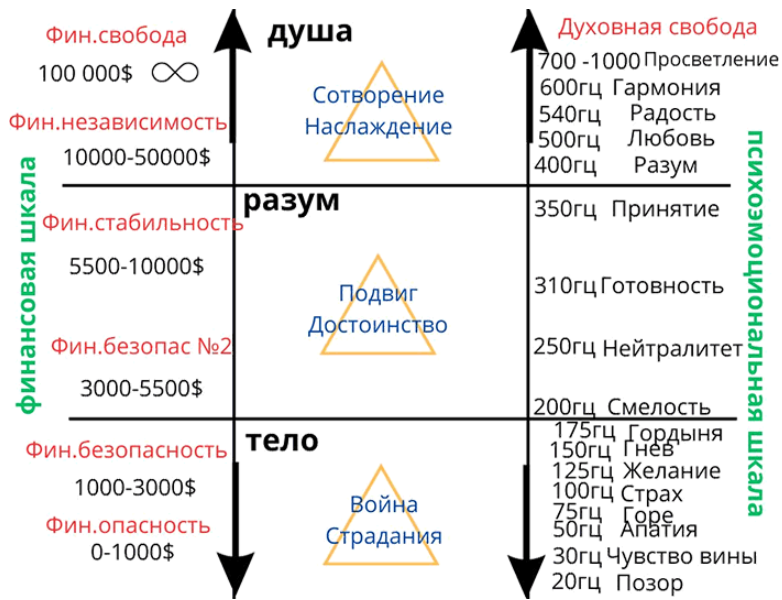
Фин.свобода

100 000$ ∞

Фин.независимость

10000-50000$

Фин.стабильность

5500-10000$

Фин.безопас №2

3000-5500$

Фин.безопасность

1000-3000$

Фин.опасность

0-1000$

финансовая шкала

душа

Сотворение
Наслаждение

разум

Подвиг
Достоинство

тело

Война
Страдания

Духовная свобода

700 -1000 Просветление
600гц Гармония
540гц Радость
500гц Любовь
400гц Разум
350гц Принятие
310гц Готовность
250гц Нейтралитет
200гц Смелость
175гц Гордыня
150гц Гнев
125гц Желание
100гц Страх
75гц Горе
50гц Апатия
30гц Чувство вины
20гц Позор

психоэмоциональная шкала